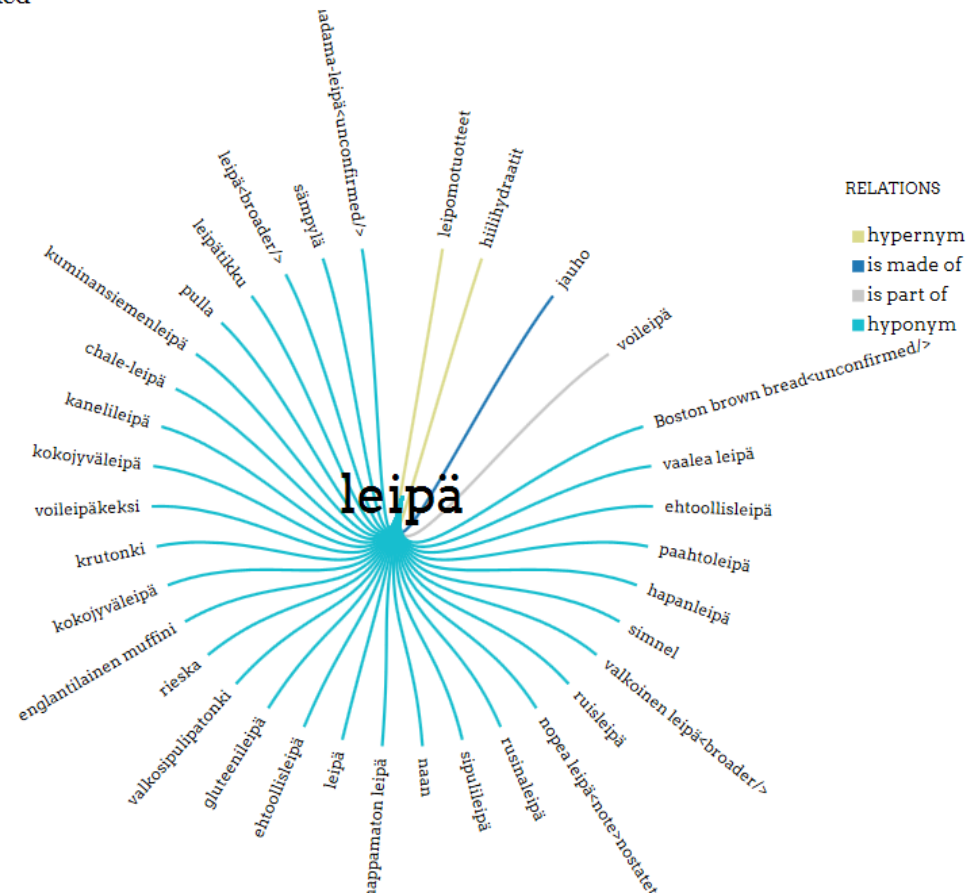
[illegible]adama-leipä<unconfirmed/>

leipomotuotteet

hiilihydraatit

jauho

voileipä

Boston brown bread<unconfirmed/>

vaalea leipä

ehtoollisleipä

paahtoleipä

hapanleipä

simnel

valkoinen leipä<broader/>

ruisleipä

nopea leipä<note>nostatet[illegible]

rusinaleipä

sipulileipä

naan

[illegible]happamaton leipä

leipä

ehtoollisleipä

gluteenileipä

valkosipulipatonki

rieska

englantilainen muffini

kokojyväleipä

krutonki

voileipäkeksi

kokojyväleipä

kanelileipä

chale-leipä

kuminansiemenleipä

pulla

leipätikku

leipä<broader/>

sämpylä

leipä

RELATIONS
hypernym
is made of
is part of
hyponym